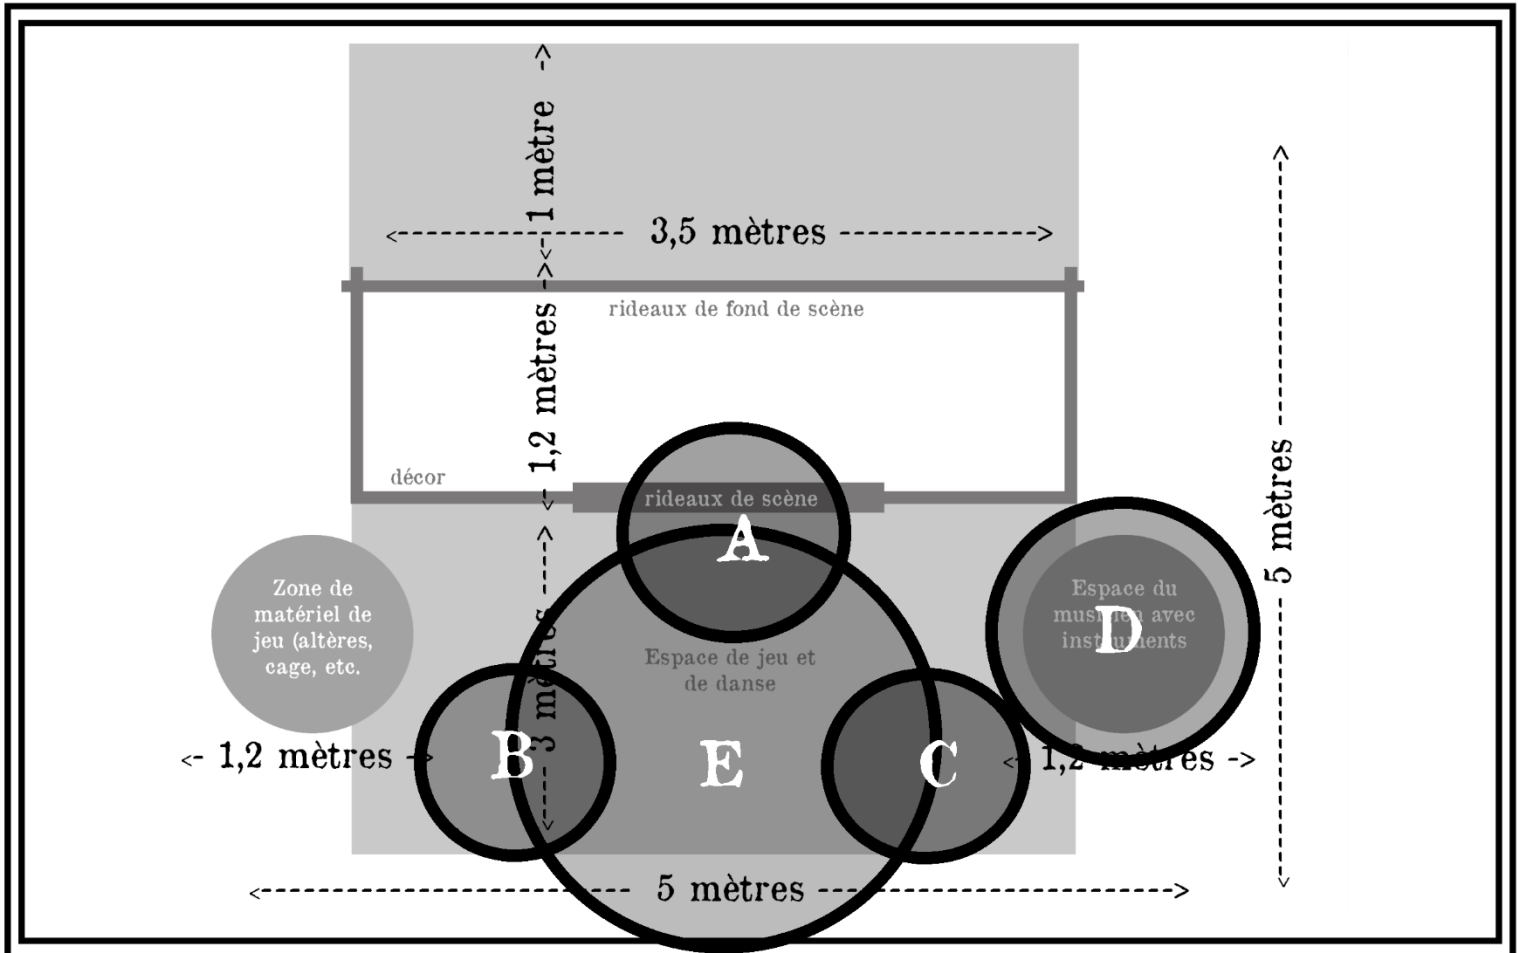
1 mètre

3,5 mètres

rideaux de fond de scène

1,2 mètres

décor

rideaux de scène

A

Zone de matériel de jeu (altères, cage, etc.)

Espace du musi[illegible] avec inst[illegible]ents

D

5 mètres

3 mètres

Espace de jeu et de danse

<- 1,2 mètres ->

B

E

C

1,2 mètres ->

5 mètres